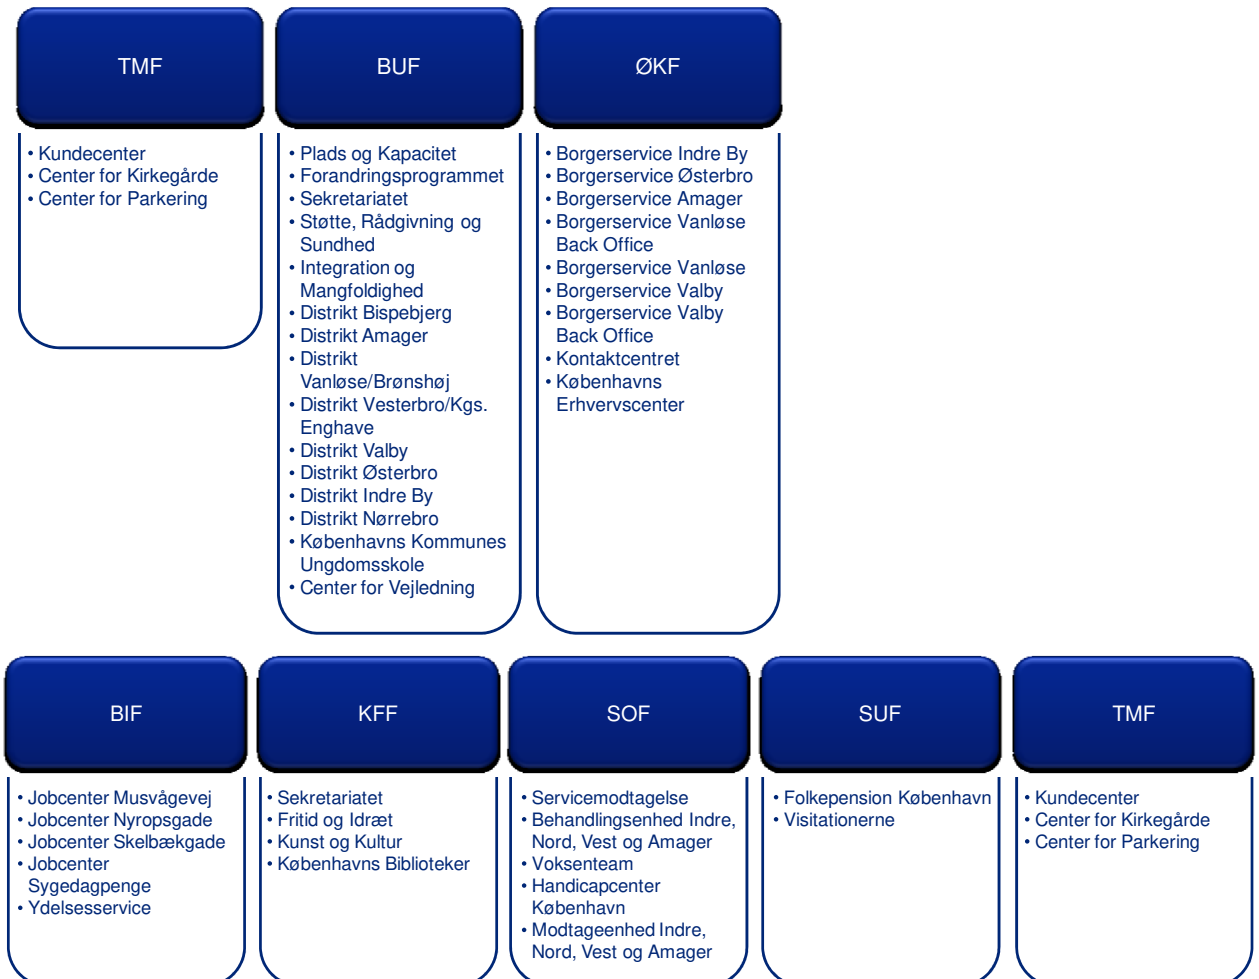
TMF

• Kundecenter
• Center for Kirkegårde
• Center for Parkering

BUF

• Plads og Kapacitet
• Forandringsprogrammet
• Sekretariatet
• Støtte, Rådgivning og Sundhed
• Integration og Mangfoldighed
• Distrikt Bispebjerg
• Distrikt Amager
• Distrikt Vanløse/Brønshøj
• Distrikt Vesterbro/Kgs. Enghave
• Distrikt Valby
• Distrikt Østerbro
• Distrikt Indre By
• Distrikt Nørrebro
• Københavns Kommunes Ungdomsskole
• Center for Vejledning

ØKF

• Borgerservice Indre By
• Borgerservice Østerbro
• Borgerservice Amager
• Borgerservice Vanløse Back Office
• Borgerservice Vanløse
• Borgerservice Valby
• Borgerservice Valby Back Office
• Kontaktcentret
• Københavns Erhvervscenter

BIF

• Jobcenter Musvågevej
• Jobcenter Nyropsgade
• Jobcenter Skelbækgade
• Jobcenter Sygedagpenge
• Ydelsesservice

KFF

• Sekretariatet
• Fritid og Idræt
• Kunst og Kultur
• Københavns Biblioteker

SOF

• Servicemodtagelse
• Behandlingsenhed Indre, Nord, Vest og Amager
• Voksenteam
• Handicapcenter København
• Modtageenhed Indre, Nord, Vest og Amager

SUF

• Folkepension København
• Visitationerne

TMF

• Kundecenter
• Center for Kirkegårde
• Center for Parkering